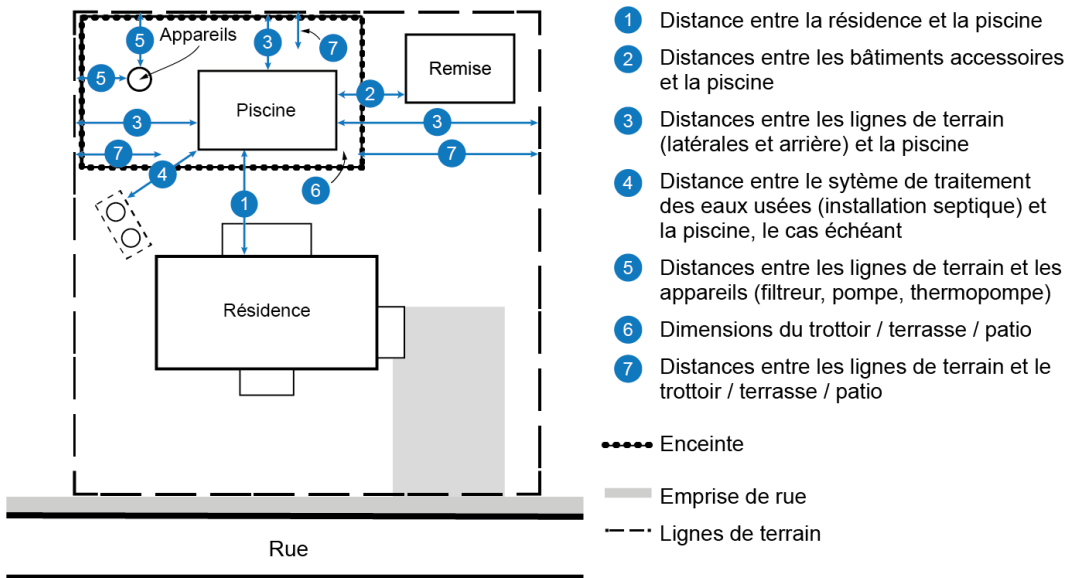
5 Appareils
3
7
5
Remise
Piscine
2
3
3
7
7
4
6
1
Résidence
Rue

1 Distance entre la résidence et la piscine

2 Distances entre les bâtiments accessoires et la piscine

3 Distances entre les lignes de terrain (latérales et arrière) et la piscine

4 Distance entre le sytème de traitement des eaux usées (installation septique) et la piscine, le cas échéant

5 Distances entre les lignes de terrain et les appareils (filtreur, pompe, thermopompe)

6 Dimensions du trottoir / terrasse / patio

7 Distances entre les lignes de terrain et le trottoir / terrasse / patio

Enceinte

Emprise de rue

Lignes de terrain